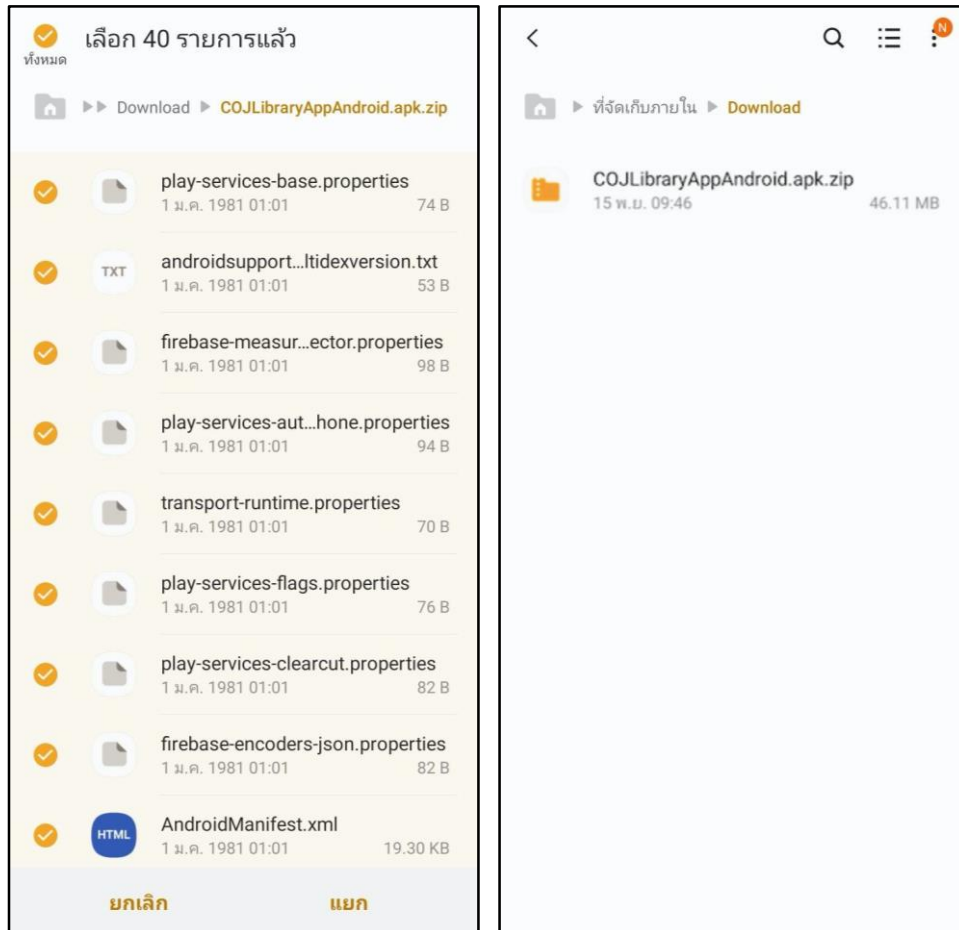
ทั้งหมด
เลือก 40 รายการแล้ว

Download ▶ COJLibraryAppAndroid.apk.zip

play-services-base.properties
1 ม.ค. 1981 01:01 74 B

TXT
androidsupport...ltidexversion.txt
1 ม.ค. 1981 01:01 53 B

firebase-measur...ector.properties
1 ม.ค. 1981 01:01 98 B

play-services-aut...hone.properties
1 ม.ค. 1981 01:01 94 B

transport-runtime.properties
1 ม.ค. 1981 01:01 70 B

play-services-flags.properties
1 ม.ค. 1981 01:01 76 B

play-services-clearcut.properties
1 ม.ค. 1981 01:01 82 B

firebase-encoders-json.properties
1 ม.ค. 1981 01:01 82 B

HTML
AndroidManifest.xml
1 ม.ค. 1981 01:01 19.30 KB

ยกเลิก
แยก

N

▶ ที่จัดเก็บภายใน ▶ Download

COJLibraryAppAndroid.apk.zip
15 พ.ย. 09:46 46.11 MB